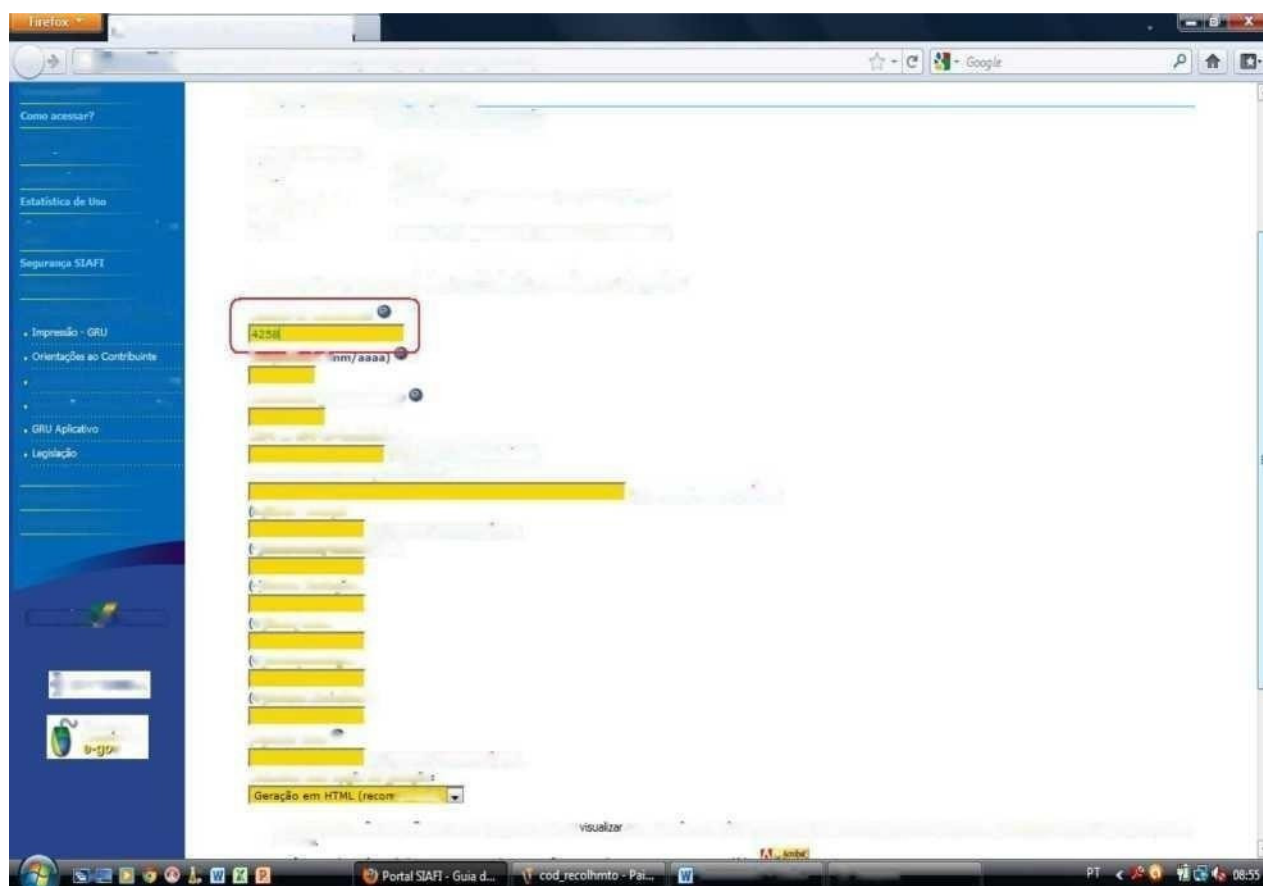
Firefox

Google

Como acessar?

Estatística de Uso

Segurança SIAFI

Impressão - GRU
Orientações ao Contribuinte

GRU Aplicativo
Legislação

e-gov

4258

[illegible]mm/aaaa)

Geração em HTML (recom

visualizar

Portal SIAFI - Guia d...
cod_recolhmto - Pai...

PT
08:55